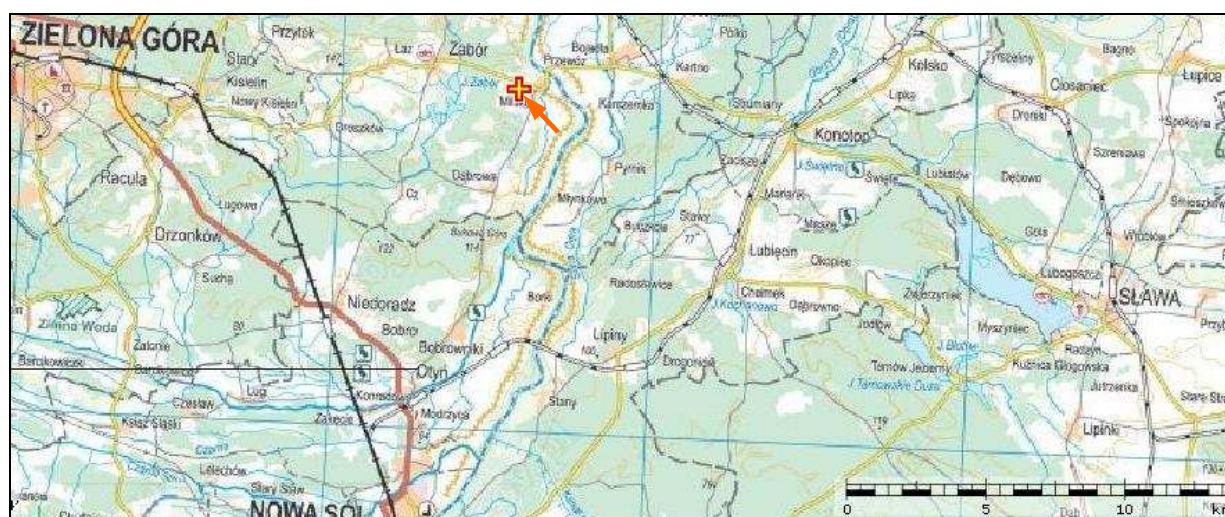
ZIELONA GÓRA
Przytok
Stary Kisielin
Nowy Kisielin
Zabór
Bojadła
Przewóz
Milsko
Kartno
Kolsko
Bagno
Łupice
Tyrszelany
Ciosaniec
Droniki
Lipka
Stuartany
Kaczenice
Konotop
Racula
Dąbrowa
Pyrnik
Zacisze
Świętne
Lubiatów
Dębowo
Szreniawa
Drzonków
Łęgowa
Mierków
Siedlisko
Niekarzyn
Mesze
Stanka
Lubięcin
Głóla
Wróblów
Sucha
Niedoradz
Borki
Rudziniec
Okopiec
Lubogoszcz
SŁAWA
Zielona Woda
Bobrowniki
Bobrowniki
Lipiny
Chelmek
Dąbrowno
Zaleczyniec
Barcikowice
Zalesie
Otyń
Konradowo
Drogonie
Jodłów
Myszyniec
Radzyń
Kuźnica Głogowska
Jutrzenka
Tarnów Jezierny
Zakęcie
Modrzyca
Stany
Lipinki
Czasław
Ksiaż Śląski
Lelechów
Stary Staw
NOWA SÓL
0
5
10
km